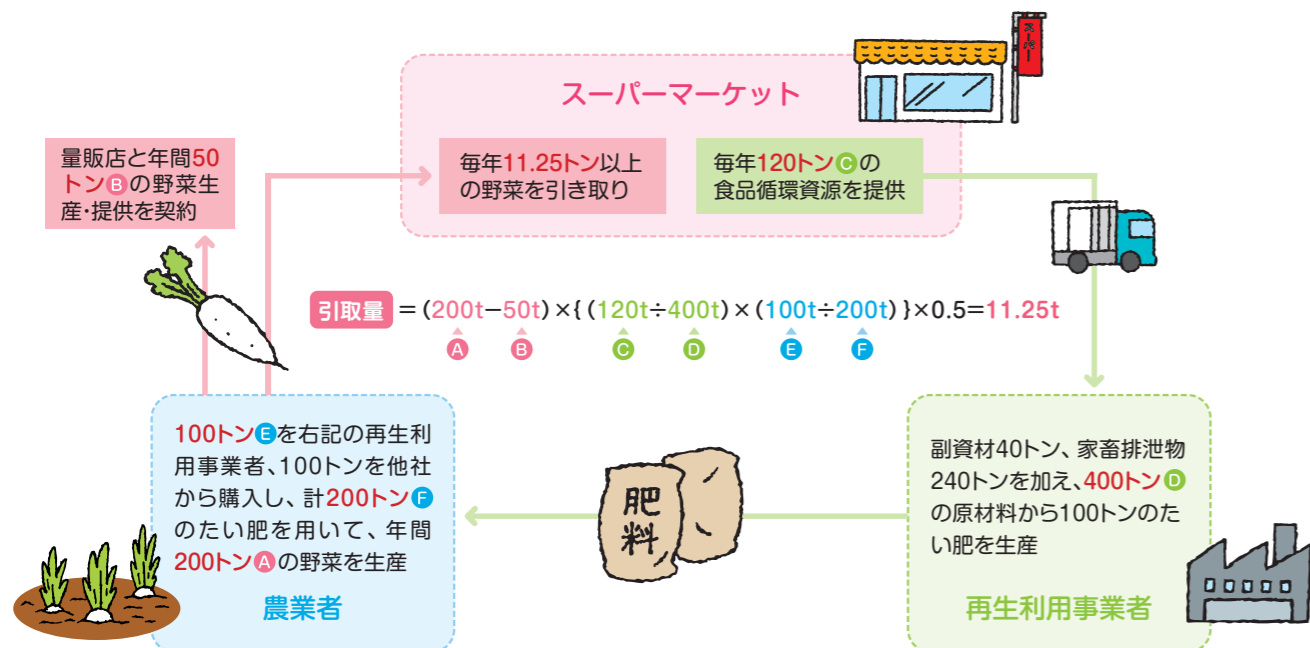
スーパーマーケット

スーパー

量販店と年間50トンⒷの野菜生産・提供を契約

毎年11.25トン以上の野菜を引き取り

毎年120トンⒸの食品循環資源を提供

引取量 ＝(200t−50t)×{(120t÷400t)×(100t÷200t)}×0.5=11.25t
Ⓐ Ⓑ Ⓒ Ⓓ Ⓔ Ⓕ

100トンⒺを右記の再生利用事業者、100トンを他社から購入し、計200トンⒻのたい肥を用いて、年間200トンⒶの野菜を生産

農業者

肥料

副資材40トン、家畜排泄物240トンを加え、400トンⒹの原材料から100トンのたい肥を生産

再生利用事業者